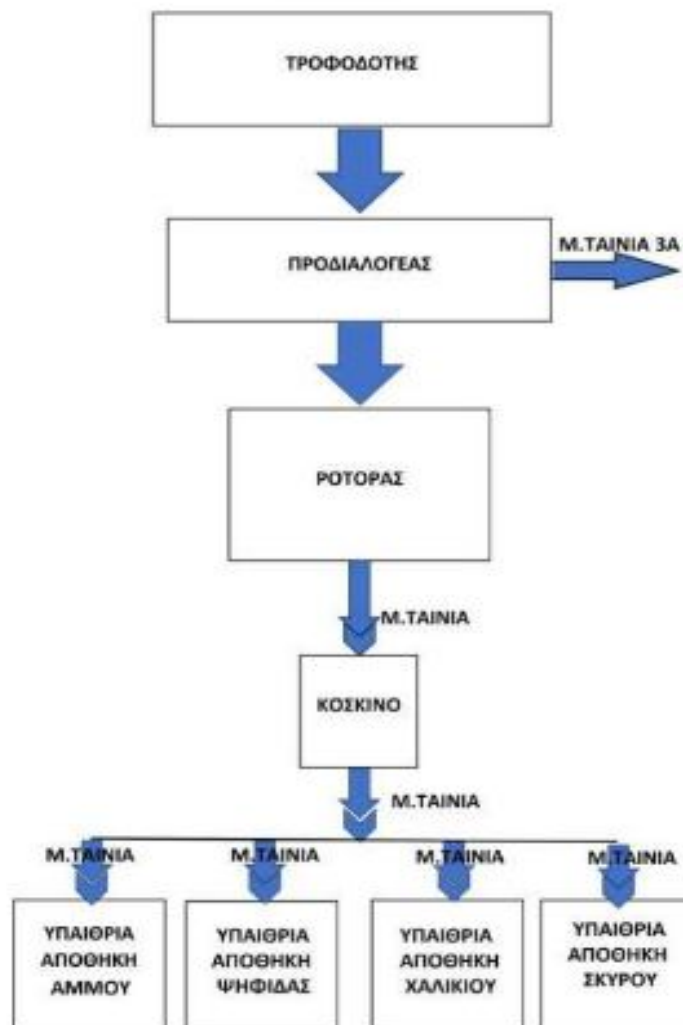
ΤΡΟΦΟΔΟΤΗΣ

ΠΡΟΔΙΑΛΟΓΕΑΣ

Μ.ΤΑΙΝΙΑ 3Α

ΡΟΤΟΡΑΣ

Μ.ΤΑΙΝΙΑ

ΚΟΣΚΙΝΟ

Μ.ΤΑΙΝΙΑ

Μ.ΤΑΙΝΙΑ

Μ.ΤΑΙΝΙΑ

Μ.ΤΑΙΝΙΑ

Μ.ΤΑΙΝΙΑ

ΥΠΑΙΘΡΙΑ ΑΠΟΘΗΚΗ ΑΜΜΟΥ

ΥΠΑΙΘΡΙΑ ΑΠΟΘΗΚΗ ΨΗΦΙΔΑΣ

ΥΠΑΙΘΡΙΑ ΑΠΟΘΗΚΗ ΧΑΛΙΚΙΟΥ

ΥΠΑΙΘΡΙΑ ΑΠΟΘΗΚΗ ΣΚΥΡΟΥ